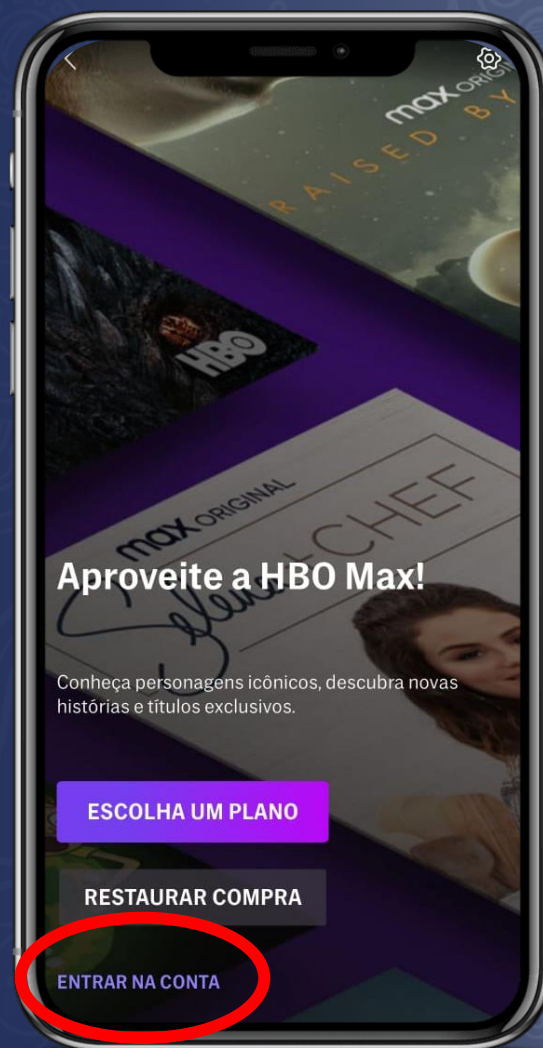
max ORIGI
RAISED BY

HBO

max ORIGINAL
Selena + CHEF

Aproveite a HBO Max!

Conheça personagens icônicos, descubra novas histórias e títulos exclusivos.

ESCOLHA UM PLANO

RESTAURAR COMPRA

ENTRAR NA CONTA